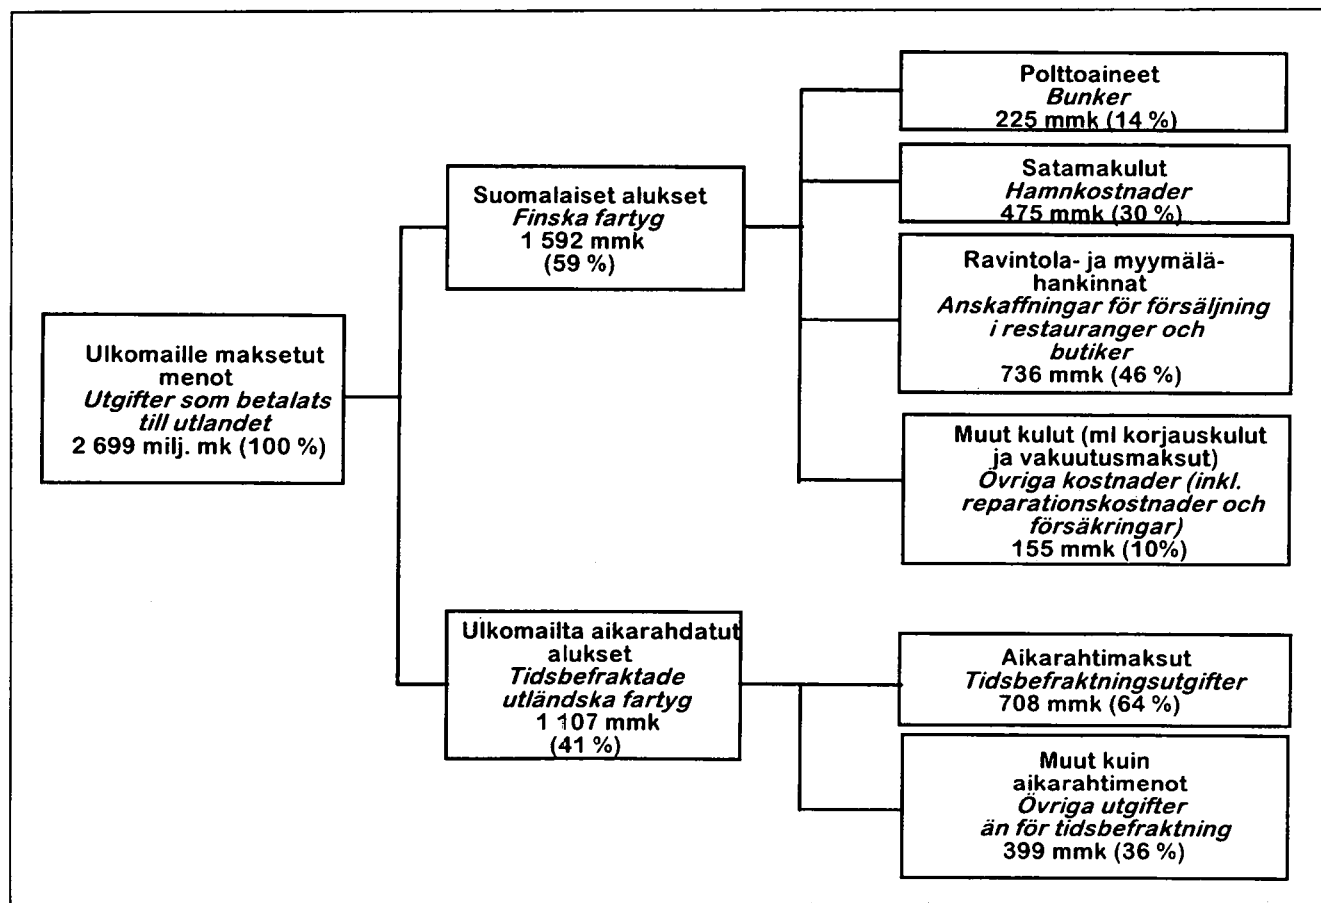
Ulkomaille maksetut menot
Utgifter som betalats till utlandet
2 699 milj. mk (100 %)

Suomalaiset alukset
Finska fartyg
1 592 mmk
(59 %)

Polttoaineet
Bunker
225 mmk (14 %)

Satamakulut
Hamnkostnader
475 mmk (30 %)

Ravintola- ja myymälähankinnat
Anskaffningar för försäljning i restauranger och butiker
736 mmk (46 %)

Muut kulut (ml korjauskulut ja vakuutusmaksut)
Övriga kostnader (inkl. reparationskostnader och försäkringar)
155 mmk (10%)

Ulkomailta aikarahdatut alukset
Tidsbefraktade utländska fartyg
1 107 mmk
(41 %)

Aikarahtimaksut
Tidsbefraktningsutgifter
708 mmk (64 %)

Muut kuin aikarahtimenot
Övriga utgifter än för tidsbefraktning
399 mmk (36 %)